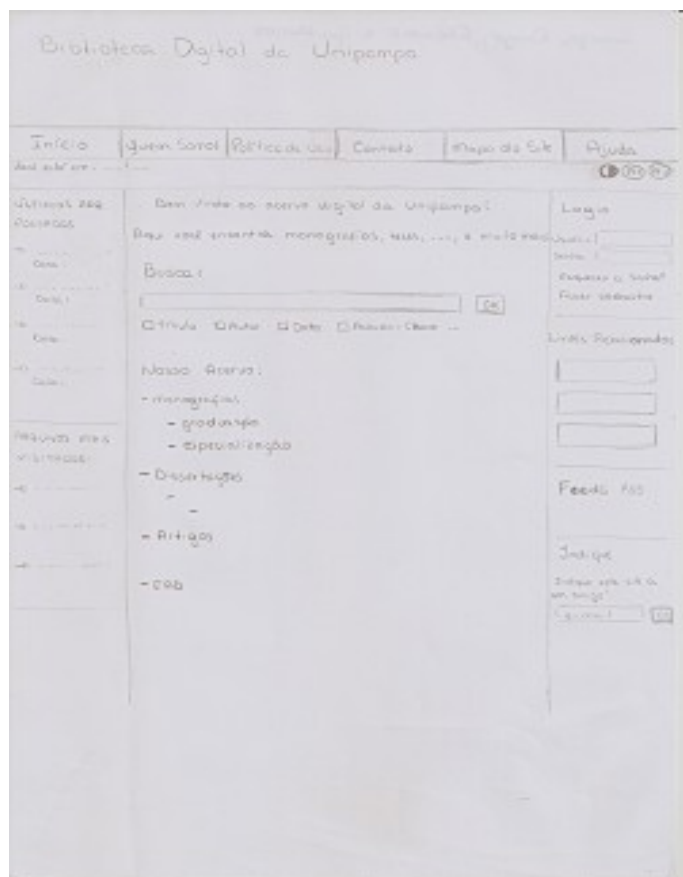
Biblioteca Digital da Unipampa

Início | Quem Somos | Política de Uso | Contato | Mapa do Site | Ajuda

Você está em: ...

Últimas adições

Data:

Data:

Data:

Data:

Arquivos mais visitados

Bem vindo ao acervo digital da Unipampa!

Aqui você encontra monografias, teses, ..., e muito mais!

Busca:

OK

☐ Título ☐ Autor ☐ Data ☐ Palavra-Chave ...

Nosso Acervo:

- monografias
- graduação
- especialização

- Dissertações
-
-

- Artigos

- ...

Login

Usuário:

Senha:

Esqueceu a senha?

Faça cadastro

Links Relacionados

Feeds RSS

Indique

Indique este site a um amigo!

e-mail

OK